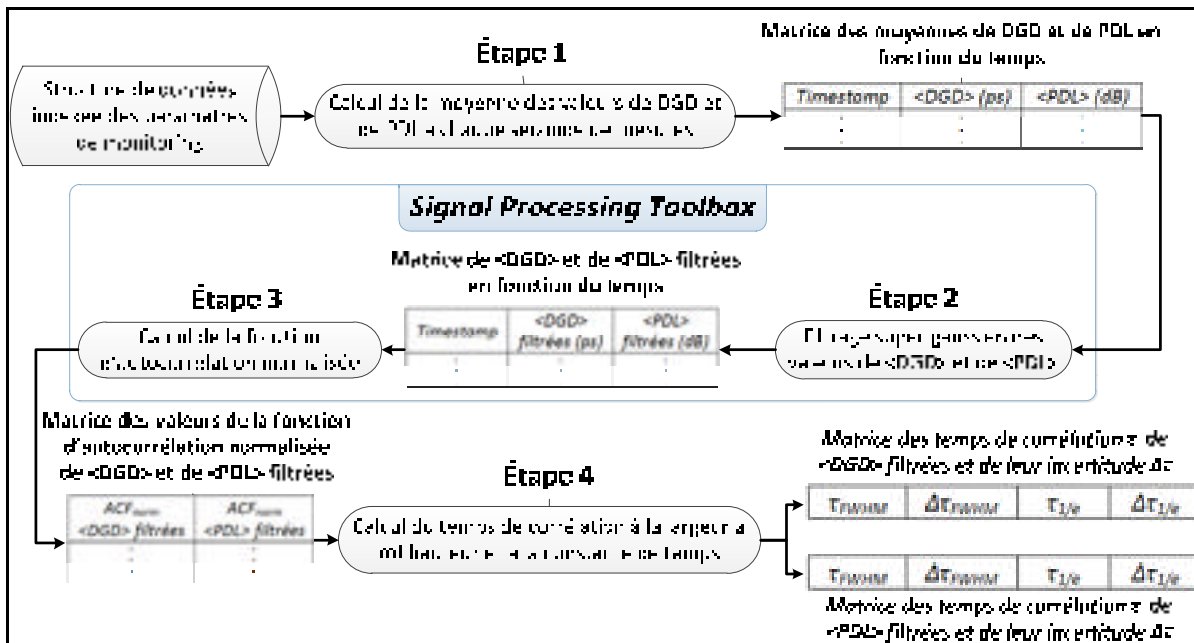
Étape 1

Matrice des moyennes de DGD et de PDL en fonction du temps

Structure de données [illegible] des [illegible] de monitoring

Calcul de la moyenne des valeurs de DGD et de PDL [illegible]

| Timestamp | <DGD> (ps) | <PDL> (dB) |
|---|---|---|
| ⋮ | ⋮ | ⋮ |

Signal Processing Toolbox

Matrice de <DGD> et de <PDL> filtrées en fonction du temps

Étape 3

Étape 2

Calcul de la fonction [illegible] normalisée

| Timestamp | <DGD> filtrées (ps) | <PDL> filtrées (dB) |
|---|---|---|
| ⋮ | ⋮ | ⋮ |

Filtrage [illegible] <DGD> et de <PDL>

Matrice des valeurs de la fonction d'autocorrélation normalisée de <DGD> et de <PDL> filtrées

Étape 4

Matrice des temps de corrélation $\tau$ de <DGD> filtrées et de leur incertitude $\Delta\tau$

| $ACF_{norm}$ <DGD> filtrées | $ACF_{norm}$ <PDL> filtrées |
|---|---|
| ⋮ | ⋮ |

Calcul du temps de corrélation à la largeur à mi-hauteur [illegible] de temps

| $\tau_{FWHM}$ | $\Delta\tau_{FWHM}$ | $\tau_{1/e}$ | $\Delta\tau_{1/e}$ |
|---|---|---|---|

| $\tau_{FWHM}$ | $\Delta\tau_{FWHM}$ | $\tau_{1/e}$ | $\Delta\tau_{1/e}$ |
|---|---|---|---|

Matrice des temps de corrélation $\tau$ de <PDL> filtrées et de leur incertitude $\Delta\tau$